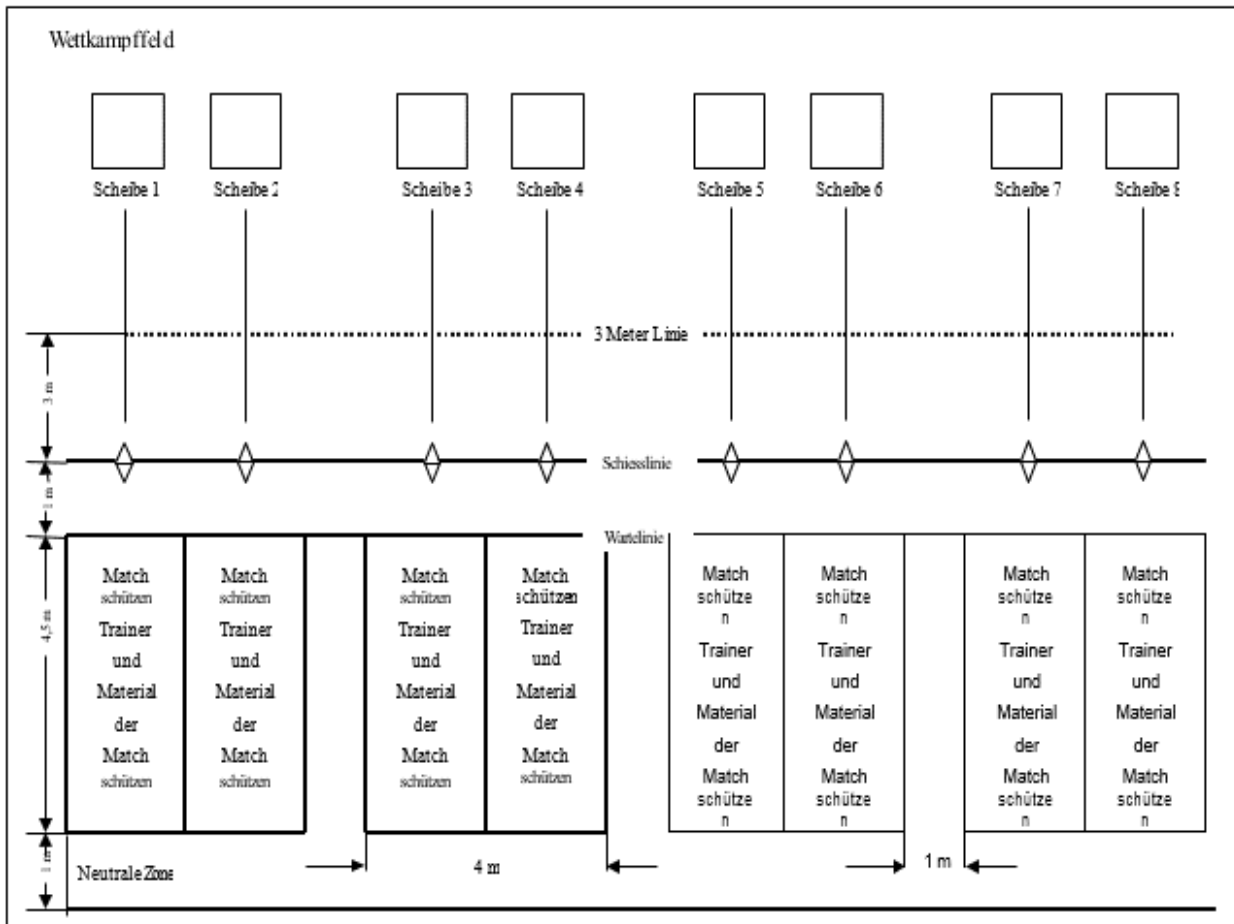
Wettkampffeld

Scheibe 1 Scheibe 2 Scheibe 3 Scheibe 4 Scheibe 5 Scheibe 6 Scheibe 7 Scheibe 8

3 Meter Linie

3 m

Schiesslinie

1 m

Wartelinie

4,5 m

Match schützen Trainer und Material der Match schützen

Match schützen Trainer und Material der Match schützen

Match schützen Trainer und Material der Match schützen

Match schützen Trainer und Material der Match schützen

Match schütze n Trainer und Material der Match schütze n

Match schütze n Trainer und Material der Match schütze n

Match schütze n Trainer und Material der Match schütze n

Match schütze n Trainer und Material der Match schütze n

1 m

Neutrale Zone

4 m

1 m